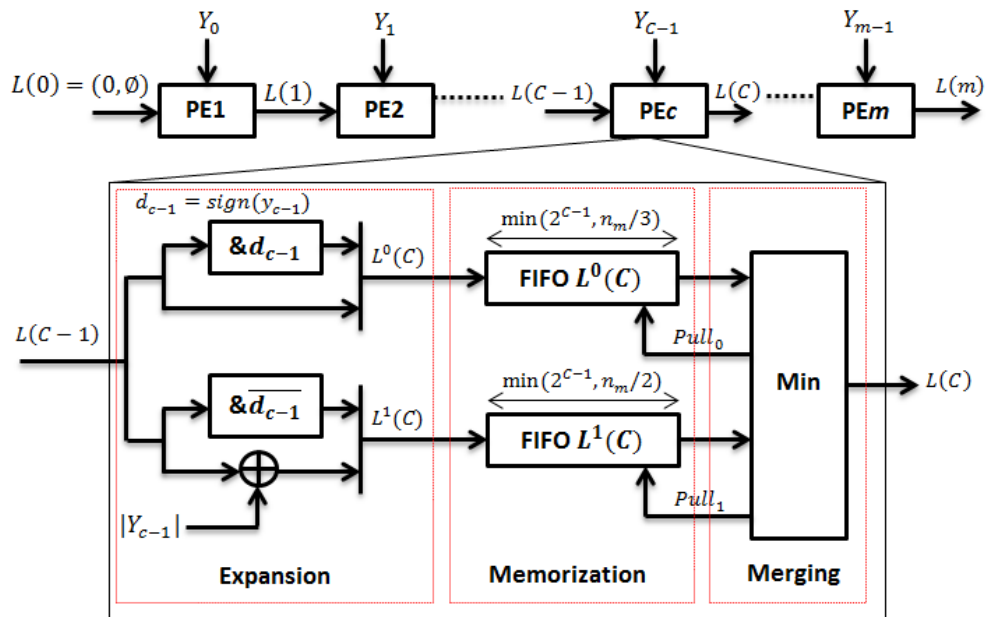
$Y_0$ $Y_1$ $Y_{C-1}$ $Y_{m-1}$

$L(0) = (0, \emptyset)$ PE1 $L(1)$ PE2 $L(C-1)$ PE$c$ $L(C)$ PE$m$ $L(m)$

$d_{c-1} = sign(y_{c-1})$

$\&d_{c-1}$

$L^0(C)$

$\min(2^{C-1}, n_m/3)$

FIFO $L^0(C)$

$Pull_0$

$L(C-1)$

Min

$L(C)$

$\&\overline{d_{c-1}}$

$L^1(C)$

$\min(2^{C-1}, n_m/2)$

FIFO $L^1(C)$

$\oplus$

$|Y_{c-1}|$

$Pull_1$

Expansion

Memorization

Merging